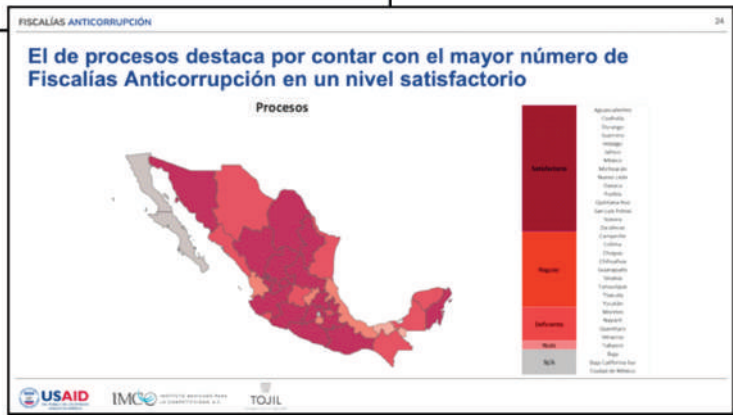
FISCALÍAS ANTICORRUPCIÓN

24

El de procesos destaca por contar con el mayor número de Fiscalías Anticorrupción en un nivel satisfactorio

Procesos

Satisfactorio

Regular

Deficiente

Malo

S/A

Aguascalientes
Coahuila
Durango
Guerrero
Hidalgo
Jalisco
México
Michoacán
Nuevo León
Oaxaca
Puebla
Quintana Roo
San Luis Potosí
Sonora
Zacatecas
Campeche
Colima
Chiapas
Chihuahua
Guanajuato
Sinaloa
Tamaulipas
Tlaxcala
Yucatán
Morelos
Nayarit
Querétaro
Veracruz
Tabasco
Baja
Baja California Sur
Ciudad de México

USAID

IMCO INSTITUTO MEXICANO PARA LA COMPETITIVIDAD A.C.

TOJIL